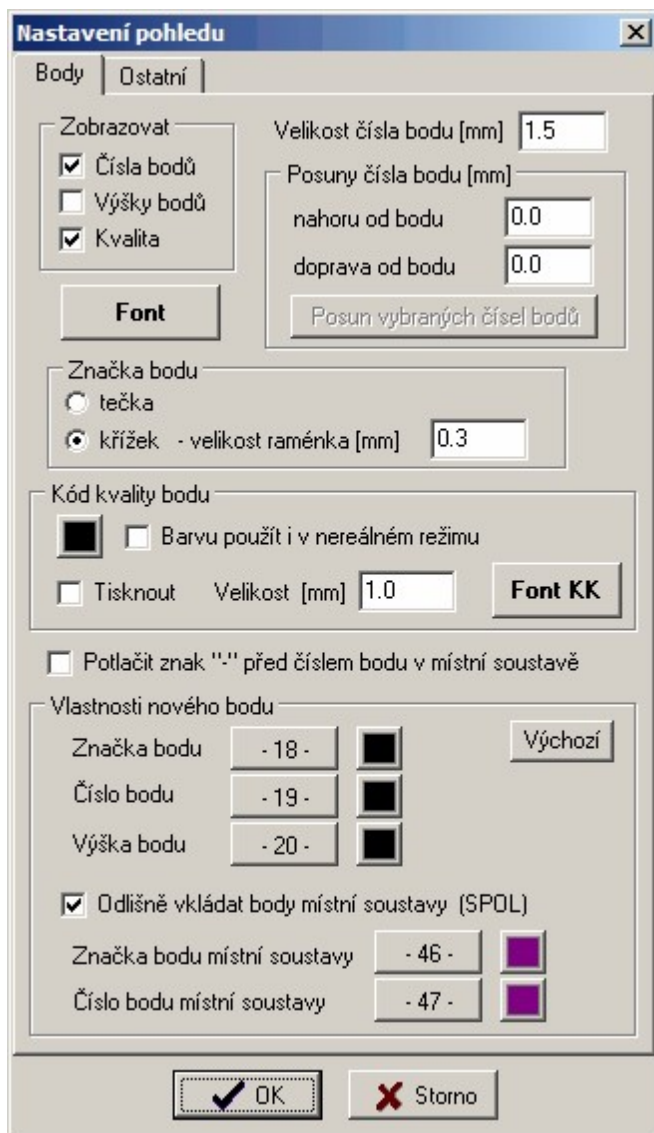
Nastavení pohledu

Body | Ostatní

Zobrazovat
☑ Čísla bodů
☐ Výšky bodů
☑ Kvalita

Font

Velikost čísla bodu [mm] 1.5

Posuny čísla bodu [mm]
nahoru od bodu 0.0
doprava od bodu 0.0
Posun vybraných čísel bodů

Značka bodu
○ tečka
◉ křížek - velikost raménka [mm] 0.3

Kód kvality bodu
☐ Barvu použít i v nereálném režimu
☐ Tisknout Velikost [mm] 1.0
Font KK

☐ Potlačit znak "-" před číslem bodu v místní soustavě

Vlastnosti nového bodu
Značka bodu - 18 -
Číslo bodu - 19 -
Výška bodu - 20 -
Výchozí

☑ Odlišně vkládat body místní soustavy (SPOL)
Značka bodu místní soustavy - 46 -
Číslo bodu místní soustavy - 47 -

OK
Storno